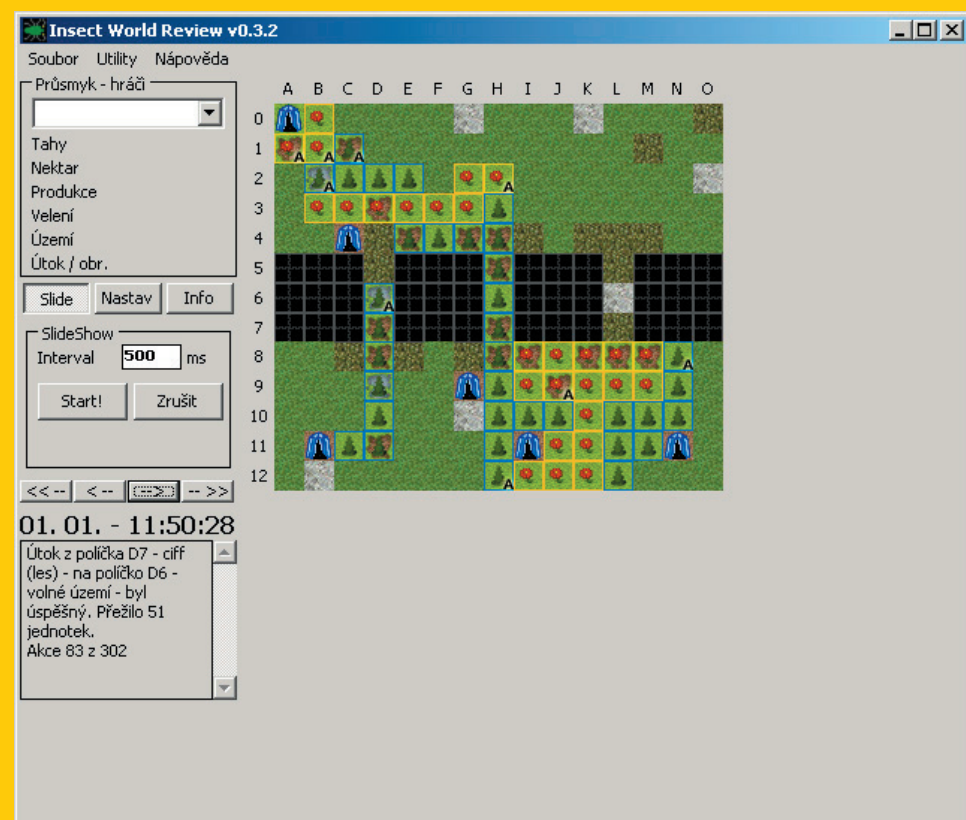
Insect World Review v0.3.2

Soubor Utility Nápověda

Průsmyk - hráči

Tahy
Nektar
Produkce
Velení
Území
Útok / obr.

Slide Nastav Info

SlideShow
Interval 500 ms

Start! Zrušit

<< -- < -- --> -- >>

01. 01. - 11:50:28

Útok z políčka D7 - ciff (les) - na políčko D6 - volné území - byl úspěšný. Přežilo 51 jednotek.
Akce 83 z 302

A B C D E F G H I J K L M N O
0
1
2
3
4
5
6
7
8
9
10
11
12

A A A A A A A A A A